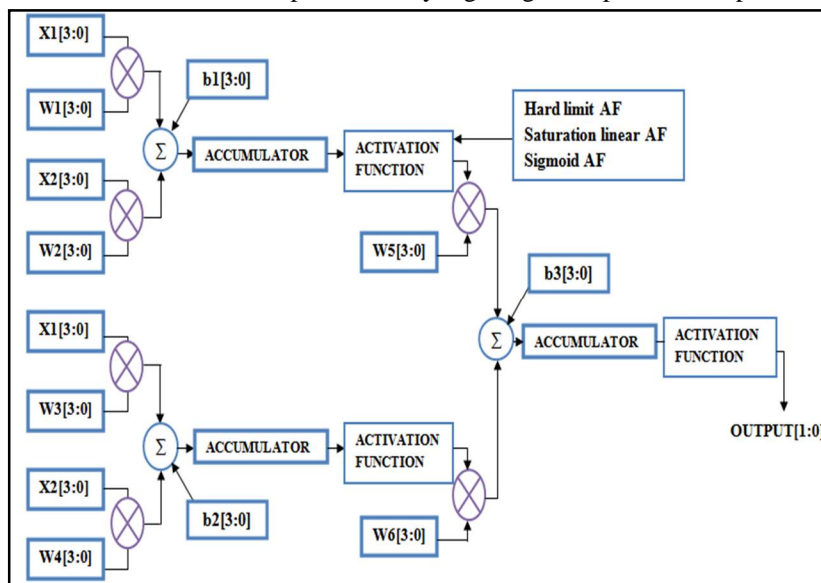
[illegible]

X1[3:0]

W1[3:0]

b1[3:0]

$\Sigma$

ACCUMULATOR

ACTIVATION FUNCTION

Hard limit AF
Saturation linear AF
Sigmoid AF

X2[3:0]

W2[3:0]

W5[3:0]

b3[3:0]

X1[3:0]

$\Sigma$

ACCUMULATOR

ACTIVATION FUNCTION

W3[3:0]

OUTPUT[1:0]

$\Sigma$

ACCUMULATOR

ACTIVATION FUNCTION

X2[3:0]

b2[3:0]

W4[3:0]

W6[3:0]